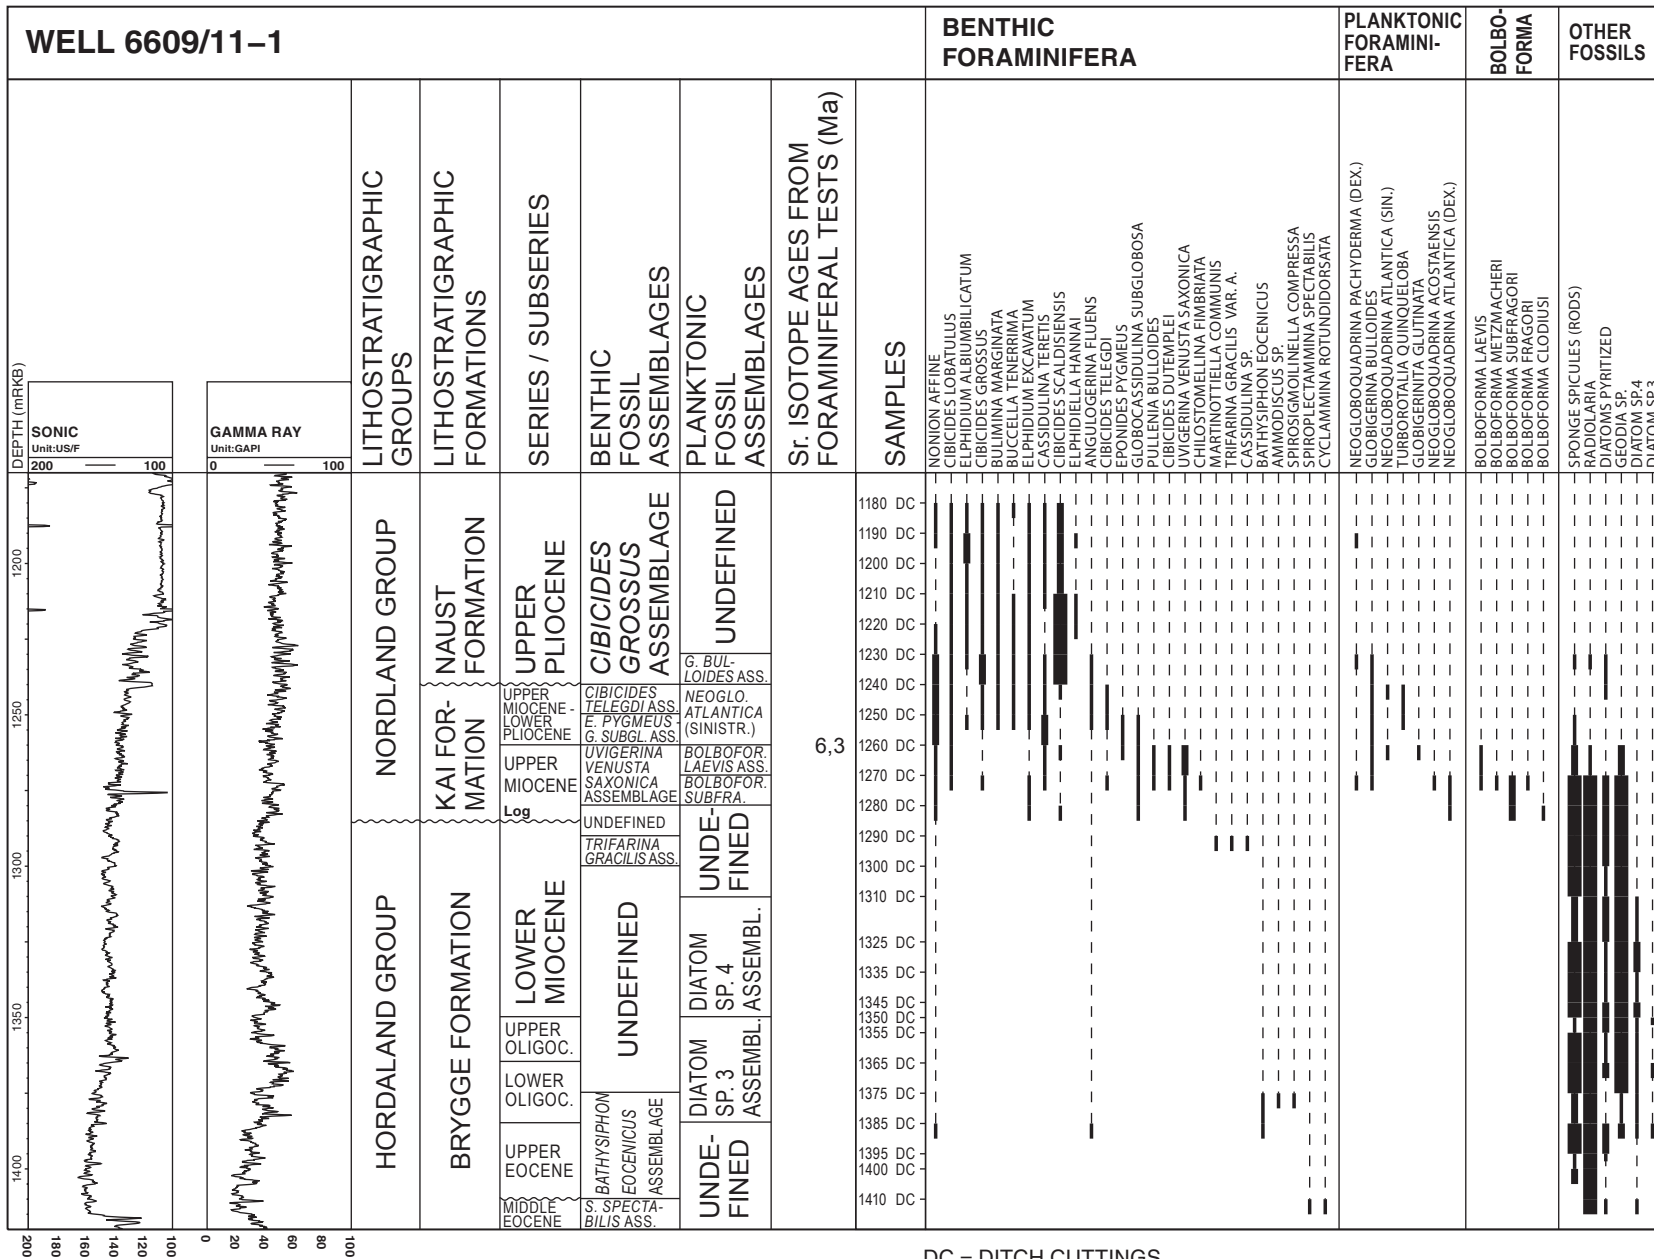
WELL 6609/11–1

BENTHIC FORAMINIFERA

PLANKTONIC FORAMINIFERA

BOLBOFORMA

OTHER FOSSILS

DEPTH (mRKB)

SONIC
Unit:US/F
200 — 100

GAMMA RAY
Unit:GAPI
0 — 100

LITHOSTRATIGRAPHIC GROUPS

LITHOSTRATIGRAPHIC FORMATIONS

SERIES / SUBSERIES

BENTHIC FOSSIL ASSEMBLAGES

PLANKTONIC FOSSIL ASSEMBLAGES

Sr. ISOTOPE AGES FROM FORAMINIFERAL TESTS (Ma)

SAMPLES

NONION AFFINE
CIBICIDES LOBATULUS
ELPHIDIUM ALBIUMBILICATUM
CIBICIDES GROSSUS
BULIMINA MARGINATA
BUCCELLA TENERRIMA
ELPHIDIUM EXCAVATUM
CASSIDULINA TERETIS
CIBICIDES SCALDISIENSIS
ELPHIDIELLA HANNAI
ANGULOGERINA FLUENS
CIBICIDES TELEGDI
EPONIDES PYGMEUS
GLOBOCASSIDULINA SUBGLOBOSA
PULLENIA BULLOIDES
CIBICIDES DUTEMPLEI
UVIGERINA VENUSTA SAXONICA
CHILOSTOMELLINA FIMBRIATA
MARTINOTTIELLA COMMUNIS
TRIFARINA GRACILIS VAR. A.
CASSIDULINA SP.
BATHYSIPHON EOCENICUS
AMMODISCUS SP.
SPIROSIGMOILINELLA COMPRESSA
SPIROPLECTAMMINA SPECTABILIS
CYCLAMMINA ROTUNDIDORSATA

NEOGLOBOQUADRINA PACHYDERMA (DEX.)
GLOBIGERINA BULLOIDES
NEOGLOBOQUADRINA ATLANTICA (SIN.)
TURBOROTALIA QUINQUELOBA
GLOBIGERINITA GLUTINATA
NEOGLOBOQUADRINA ACOSTAENSIS
NEOGLOBOQUADRINA ATLANTICA (DEX.)

BOLBOFORMA LAEVIS
BOLBOFORMA METZMACHERI
BOLBOFORMA SUBFRAGORI
BOLBOFORMA FRAGORI
BOLBOFORMA CLODIUSI

SPONGE SPICULES (RODS)
RADIOLARIA
DIATOMS PYRITIZED
GEODIA SP.
DIATOM SP.4
DIATOM SP.3

1200
1250
1300
1350
1400

NORDLAND GROUP
HORDALAND GROUP

NAUST FORMATION
KAI FORMATION
BRYGGE FORMATION

UPPER PLIOCENE
UPPER MIOCENE - LOWER PLIOCENE
UPPER MIOCENE
Log
LOWER MIOCENE
UPPER OLIGOC.
LOWER OLIGOC.
UPPER EOCENE
MIDDLE EOCENE

CIBICIDES GROSSUS ASSEMBLAGE
CIBICIDES TELEGDI ASS.
E. PYGMEUS - G. SUBGL. ASS.
UVIGERINA VENUSTA SAXONICA ASSEMBLAGE
UNDEFINED
TRIFARINA GRACILIS ASS.
UNDEFINED
BATHYSIPHON EOCENICUS ASSEMBLAGE
S. SPECTABILIS ASS.

UNDEFINED
G. BULLOIDES ASS.
NEOGLO. ATLANTICA (SINISTR.)
BOLBOFOR. LAEVIS ASS.
BOLBOFOR. SUBFRA.
UNDEFINED
DIATOM SP. 4 ASSEMBL.
DIATOM SP. 3 ASSEMBL.
UNDEFINED

6,3

1180 DC
1190 DC
1200 DC
1210 DC
1220 DC
1230 DC
1240 DC
1250 DC
1260 DC
1270 DC
1280 DC
1290 DC
1300 DC
1310 DC
1325 DC
1335 DC
1345 DC
1350 DC
1355 DC
1365 DC
1375 DC
1385 DC
1395 DC
1400 DC
1410 DC

200 180 160 140 120 100
0 20 40 60 80 100

DC = DITCH CUTTINGS